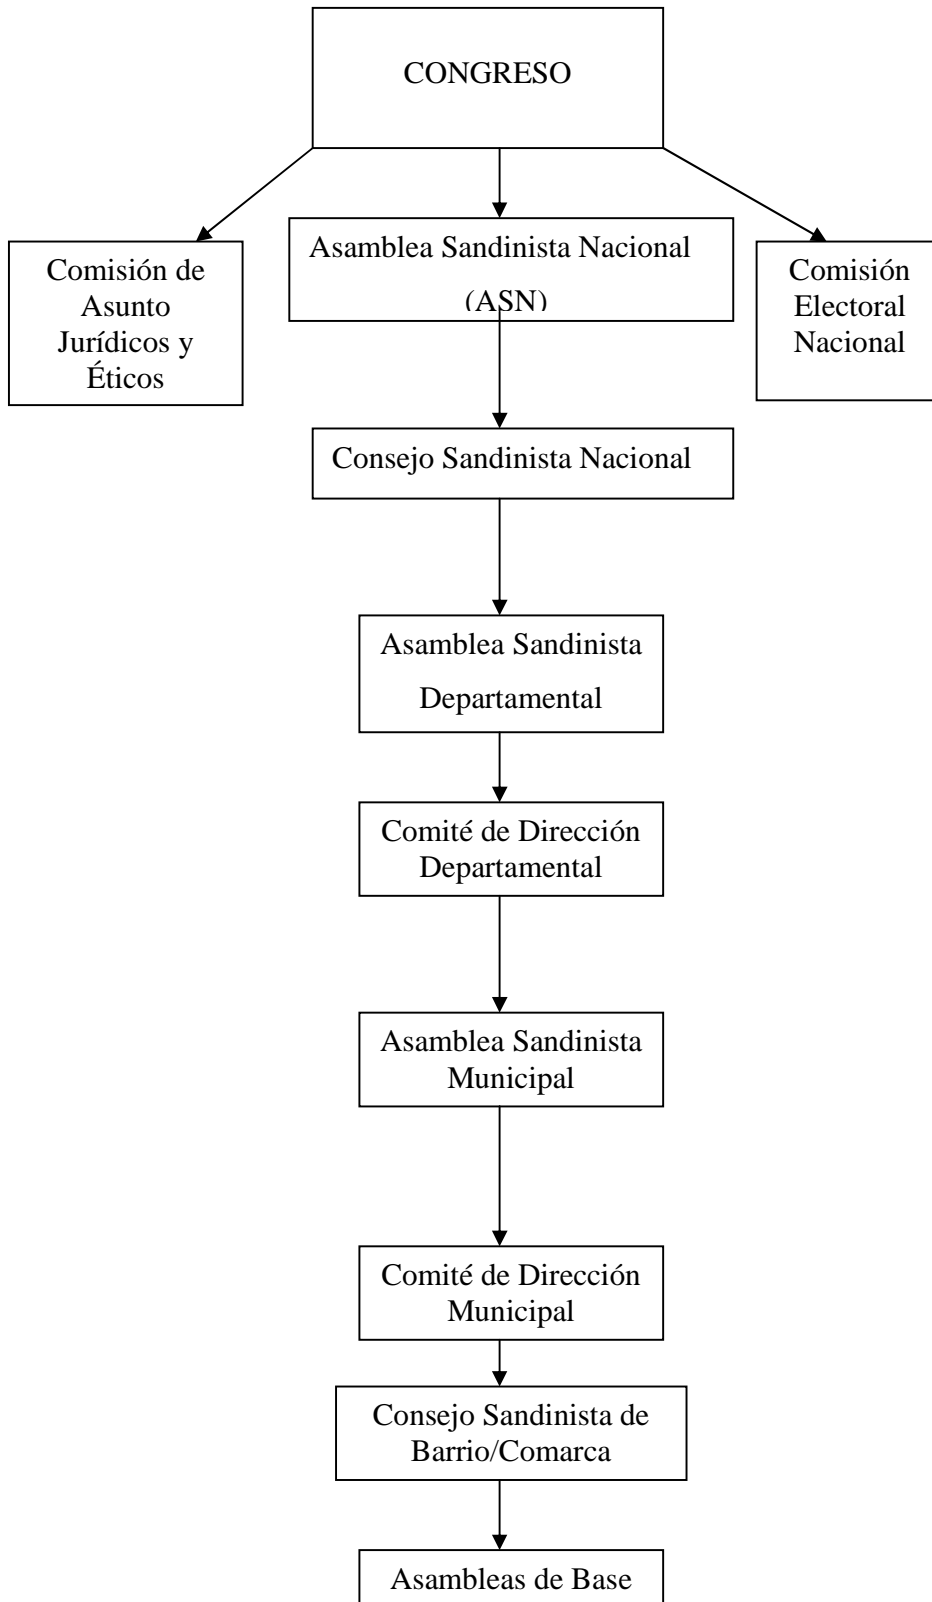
CONGRESO

Comisión de Asunto Jurídicos y Éticos

Asamblea Sandinista Nacional (ASN)

Comisión Electoral Nacional

Consejo Sandinista Nacional

Asamblea Sandinista Departamental

Comité de Dirección Departamental

Asamblea Sandinista Municipal

Comité de Dirección Municipal

Consejo Sandinista de Barrio/Comarca

Asambleas de Base